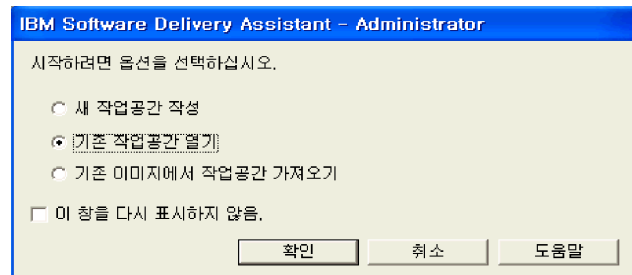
IBM Software Delivery Assistant - Administrator

시작하려면 옵션을 선택하십시오.

새 작업공간 작성

기존 작업공간 열기

기존 이미지에서 작업공간 가져오기

이 창을 다시 표시하지 않음.

확인

취소

도움말